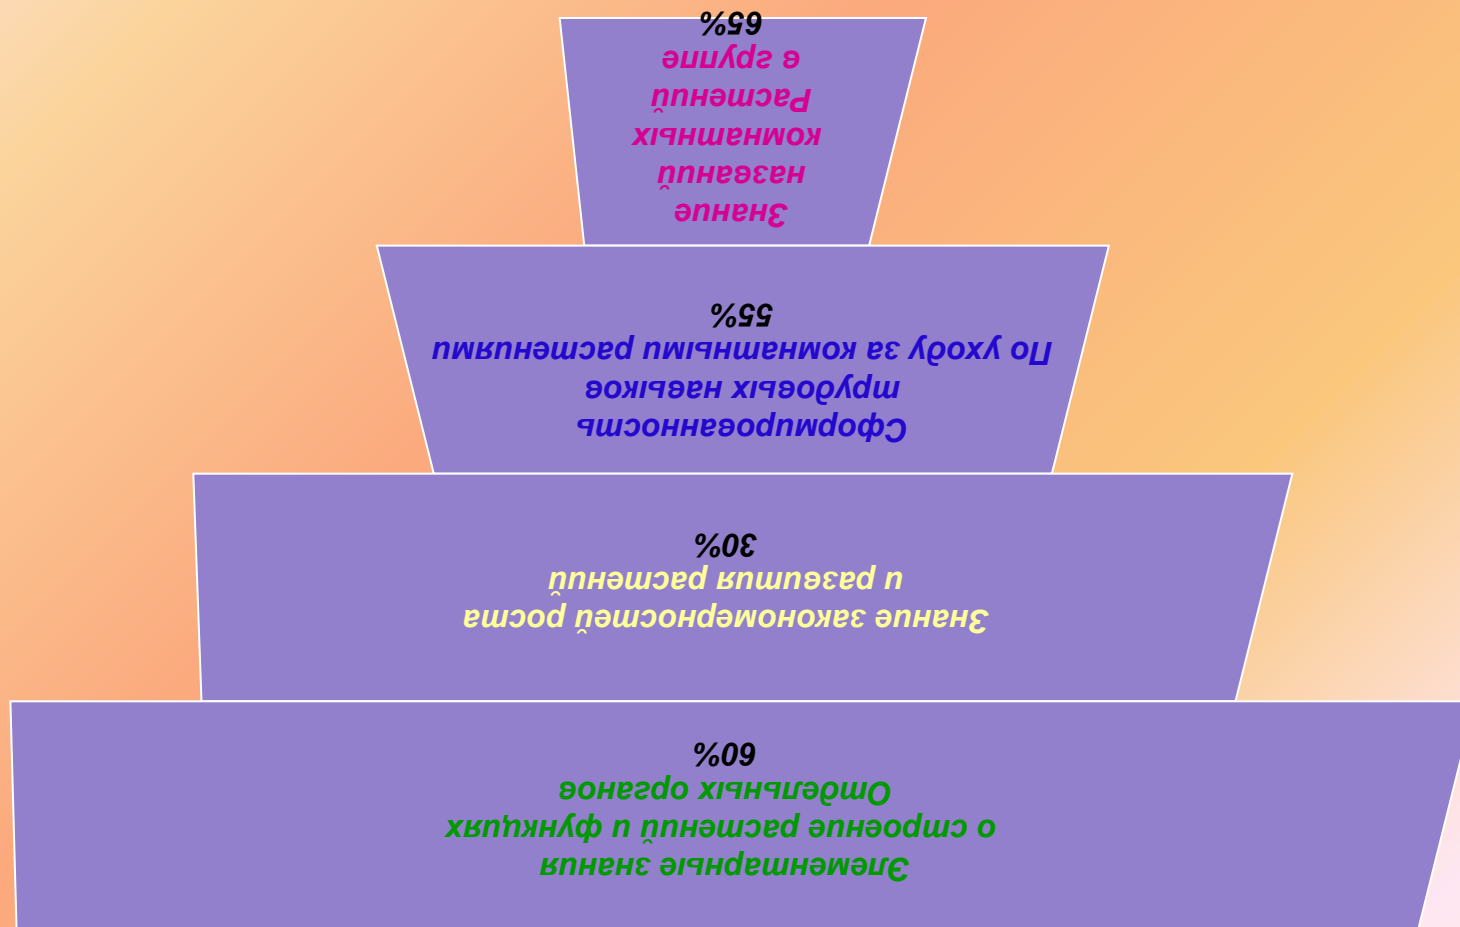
Элементарные знания о строение растений и функциях Отдельных органов
60%

Знание закономерностей роста и развития растений
30%

Сформированность трудовых навыков По уходу за комнатными растениями
55%

Знание названий комнатных Растений в группе
65%